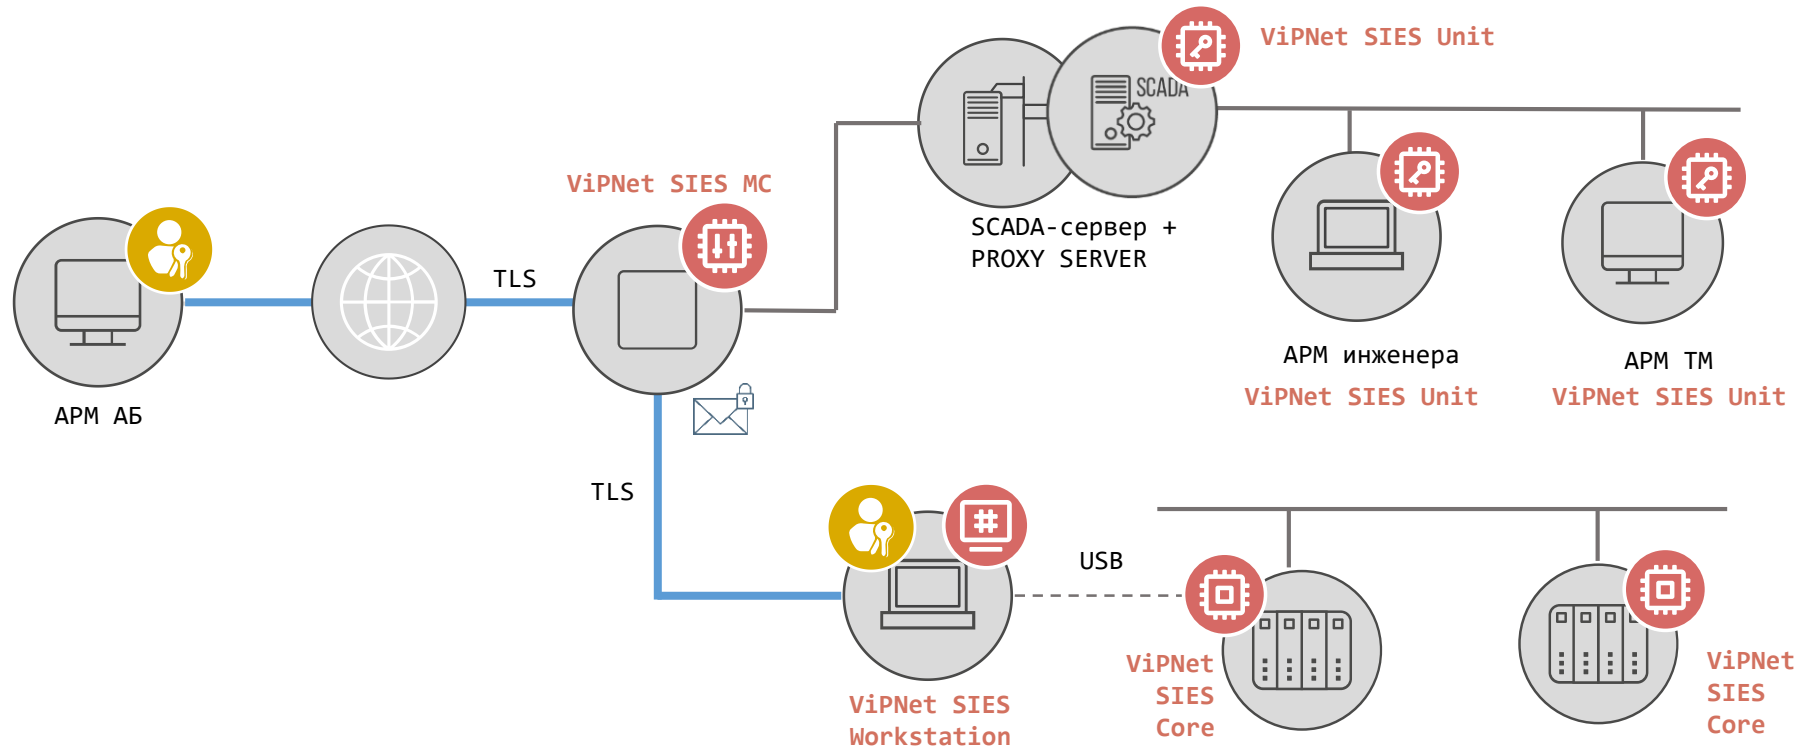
ViPNet SIES Unit

SCADA

SCADA-сервер + PROXY SERVER

ViPNet SIES MC

TLS

АРМ АБ

АРМ инженера
ViPNet SIES Unit

АРМ ТМ
ViPNet SIES Unit

TLS

USB

ViPNet SIES Workstation

ViPNet SIES Core

ViPNet SIES Core